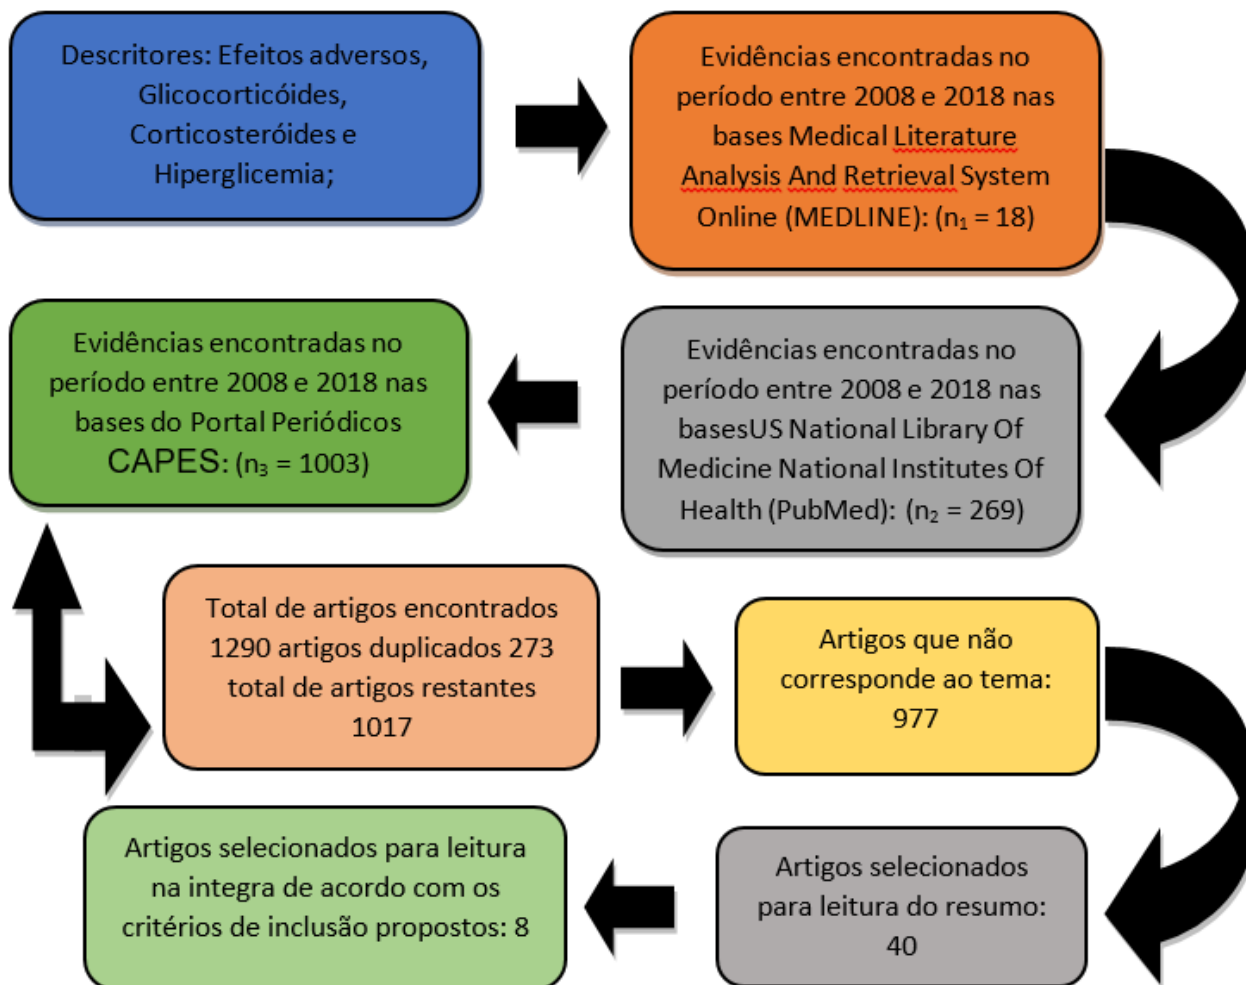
Descritores: Efeitos adversos, Glicocorticóides, Corticosteróides e Hiperglicemia;

Evidências encontradas no período entre 2008 e 2018 nas bases Medical Literature Analysis And Retrieval System Online (MEDLINE): ($n_1$ = 18)

Evidências encontradas no período entre 2008 e 2018 nas basesUS National Library Of Medicine National Institutes Of Health (PubMed): ($n_2$ = 269)

Evidências encontradas no período entre 2008 e 2018 nas bases do Portal Periódicos CAPES: ($n_3$ = 1003)

Total de artigos encontrados 1290 artigos duplicados 273 total de artigos restantes 1017

Artigos que não corresponde ao tema: 977

Artigos selecionados para leitura do resumo: 40

Artigos selecionados para leitura na integra de acordo com os critérios de inclusão propostos: 8